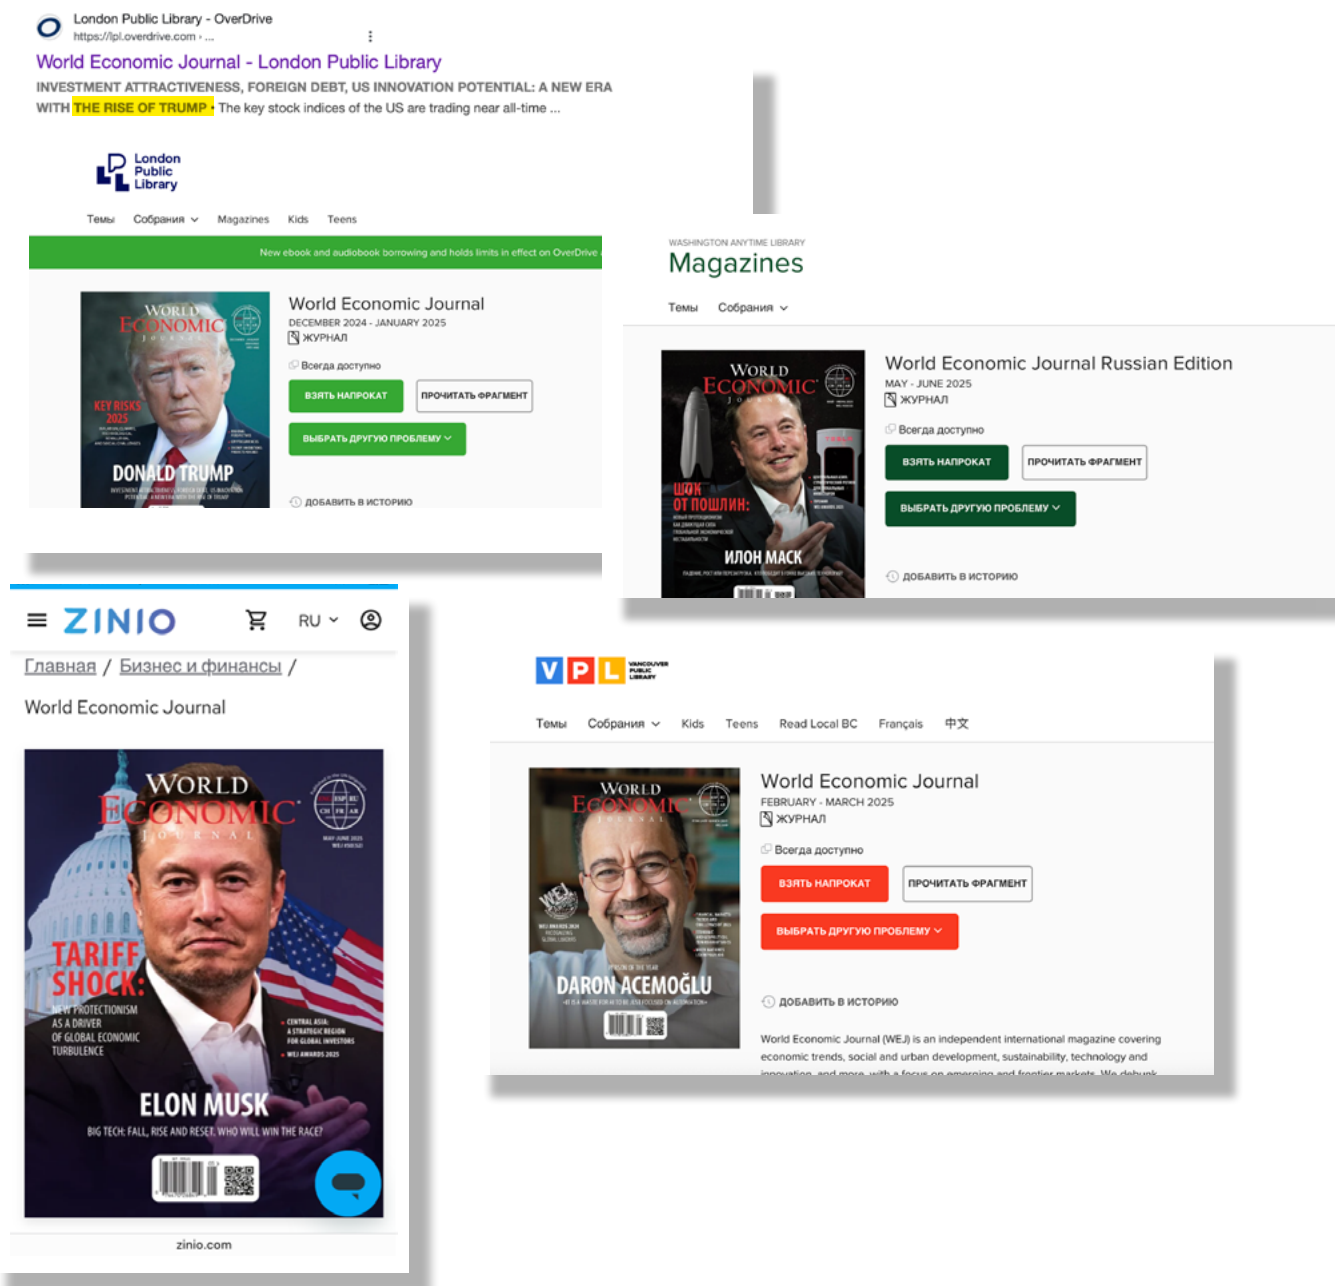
London Public Library - OverDrive
https://lpl.overdrive.com › ...

World Economic Journal - London Public Library

INVESTMENT ATTRACTIVENESS, FOREIGN DEBT, US INNOVATION POTENTIAL: A NEW ERA WITH THE RISE OF TRUMP · The key stock indices of the US are trading near all-time ...

London Public Library

Темы Собрания Magazines Kids Teens

New ebook and audiobook borrowing and holds limits in effect on OverDrive

WORLD ECONOMIC JOURNAL
KEY RISKS 2025
DONALD TRUMP

World Economic Journal
DECEMBER 2024 - JANUARY 2025
ЖУРНАЛ
Всегда доступно
ВЗЯТЬ НАПРОКАТ
ПРОЧИТАТЬ ФРАГМЕНТ
ВЫБРАТЬ ДРУГУЮ ПРОБЛЕМУ
ДОБАВИТЬ В ИСТОРИЮ

WASHINGTON ANYTIME LIBRARY
Magazines

Темы Собрания

WORLD ECONOMIC JOURNAL
ШОК ОТ ПОШЛИН:
ИЛОН МАСК

World Economic Journal Russian Edition
MAY - JUNE 2025
ЖУРНАЛ
Всегда доступно
ВЗЯТЬ НАПРОКАТ
ПРОЧИТАТЬ ФРАГМЕНТ
ВЫБРАТЬ ДРУГУЮ ПРОБЛЕМУ
ДОБАВИТЬ В ИСТОРИЮ

ZINIO RU

Главная / Бизнес и финансы /

World Economic Journal

WORLD ECONOMIC JOURNAL
MAY-JUNE 2025
TARIFF SHOCK:
NEW PROTECTIONISM AS A DRIVER OF GLOBAL ECONOMIC TURBULENCE
CENTRAL ASIA: A STRATEGIC REGION FOR GLOBAL INVESTORS
WEJ AWARDS 2025
ELON MUSK
BIG TECH: FALL, RISE AND RESET. WHO WILL WIN THE RACE?

zinio.com

VPL VANCOUVER PUBLIC LIBRARY

Темы Собрания Kids Teens Read Local BC Français 中文

WORLD ECONOMIC JOURNAL
DARON ACEMOĞLU

World Economic Journal
FEBRUARY - MARCH 2025
ЖУРНАЛ
Всегда доступно
ВЗЯТЬ НАПРОКАТ
ПРОЧИТАТЬ ФРАГМЕНТ
ВЫБРАТЬ ДРУГУЮ ПРОБЛЕМУ
ДОБАВИТЬ В ИСТОРИЮ

World Economic Journal (WEJ) is an independent international magazine covering economic trends, social and urban development, sustainability, technology and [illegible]